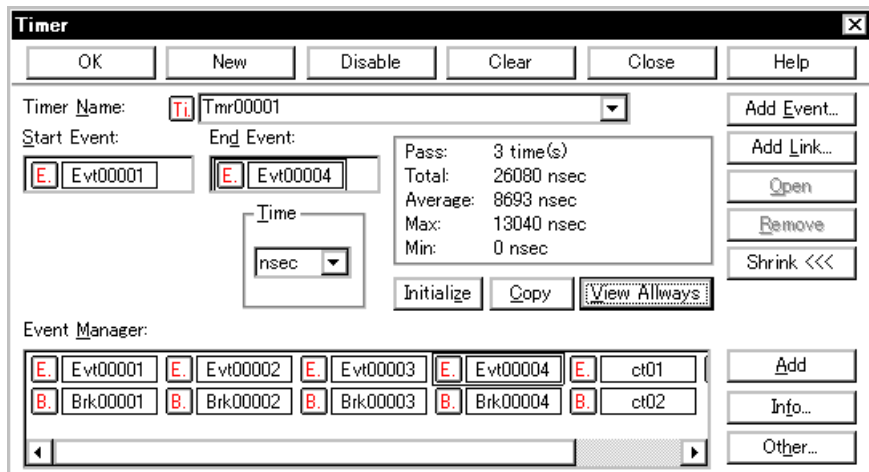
Timer

OK New Disable Clear Close Help

Timer Name: Ti Tmr00001

Start Event: E. Evt00001

End Event: E. Evt00004

Time
nsec

| Pass: | 3 time(s) |
|---|---|
| Total: | 26080 nsec |
| Average: | 8693 nsec |
| Max: | 13040 nsec |
| Min: | 0 nsec |

Initialize Copy View Allways

Add Event... Add Link... Open Remove Shrink <<<

Event Manager:

| E. Evt00001 | E. Evt00002 | E. Evt00003 | E. Evt00004 | E. ct01 |
|---|---|---|---|---|
| B. Brk00001 | B. Brk00002 | B. Brk00003 | B. Brk00004 | B. ct02 |

Add Info... Other...